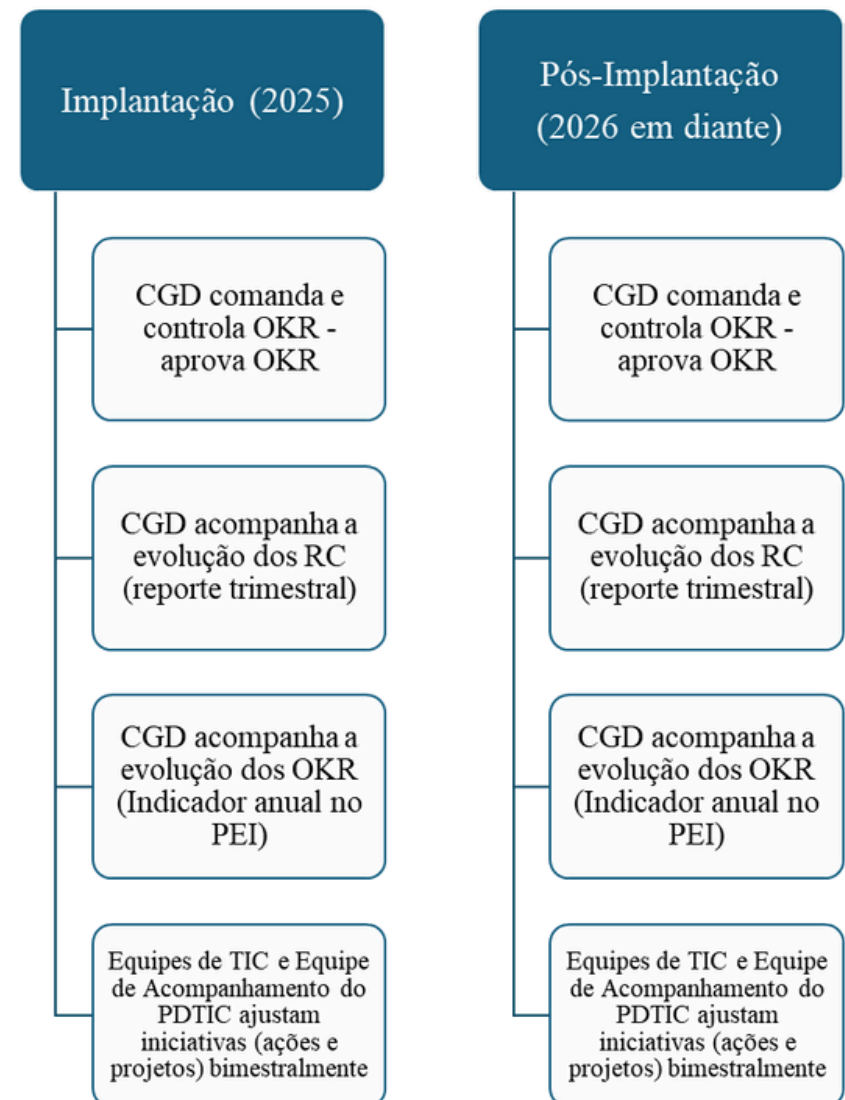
Implantação (2025)

CGD comanda e controla OKR - aprova OKR

CGD acompanha a evolução dos RC (reporte trimestral)

CGD acompanha a evolução dos OKR (Indicador anual no PEI)

Equipes de TIC e Equipe de Acompanhamento do PDTIC ajustam iniciativas (ações e projetos) bimestralmente

Pós-Implantação (2026 em diante)

CGD comanda e controla OKR - aprova OKR

CGD acompanha a evolução dos RC (reporte trimestral)

CGD acompanha a evolução dos OKR (Indicador anual no PEI)

Equipes de TIC e Equipe de Acompanhamento do PDTIC ajustam iniciativas (ações e projetos) bimestralmente